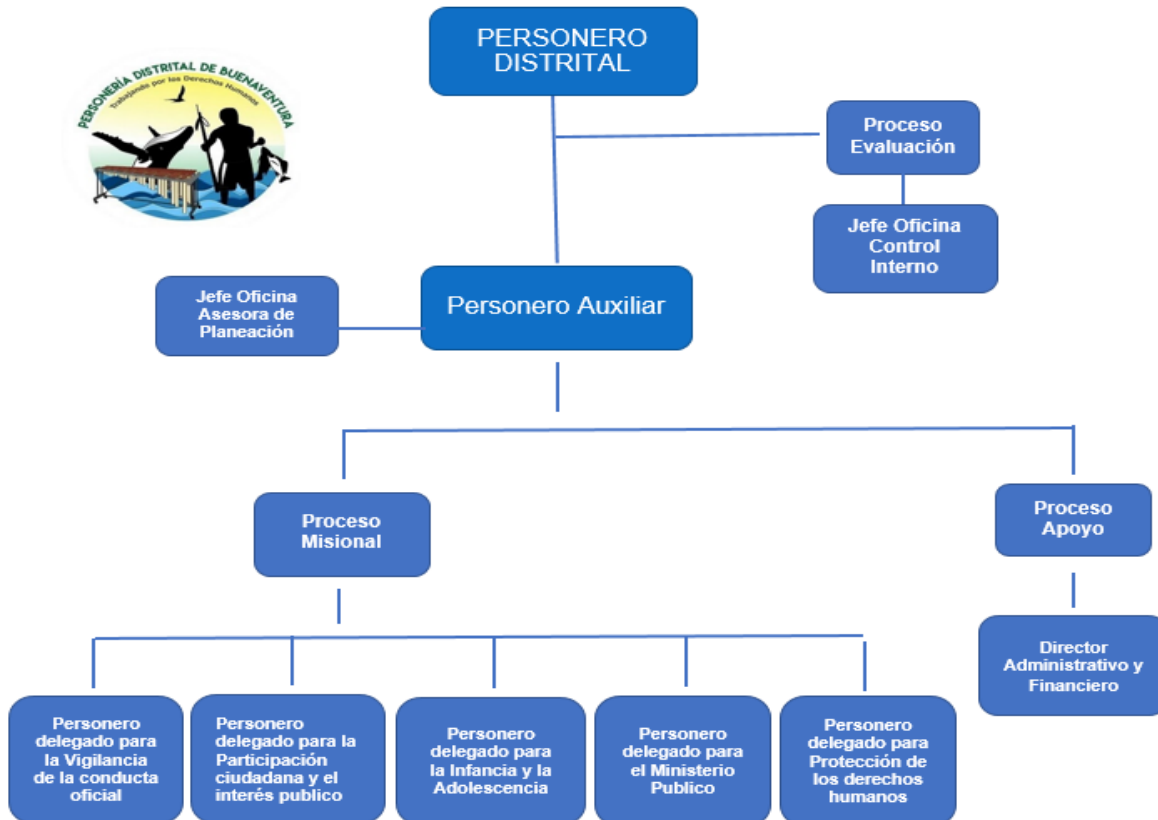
PERSONERÍA DISTRITAL DE BUENAVENTURA
Trabajando por los Derechos Humanos

PERSONERO DISTRITAL

Proceso Evaluación

Jefe Oficina Control Interno

Jefe Oficina Asesora de Planeación

Personero Auxiliar

Proceso Misional

Proceso Apoyo

Director Administrativo y Financiero

Personero delegado para la Vigilancia de la conducta oficial

Personero delegado para la Participación ciudadana y el interés publico

Personero delegado para la Infancia y la Adolescencia

Personero delegado para el Ministerio Publico

Personero delegado para Protección de los derechos humanos